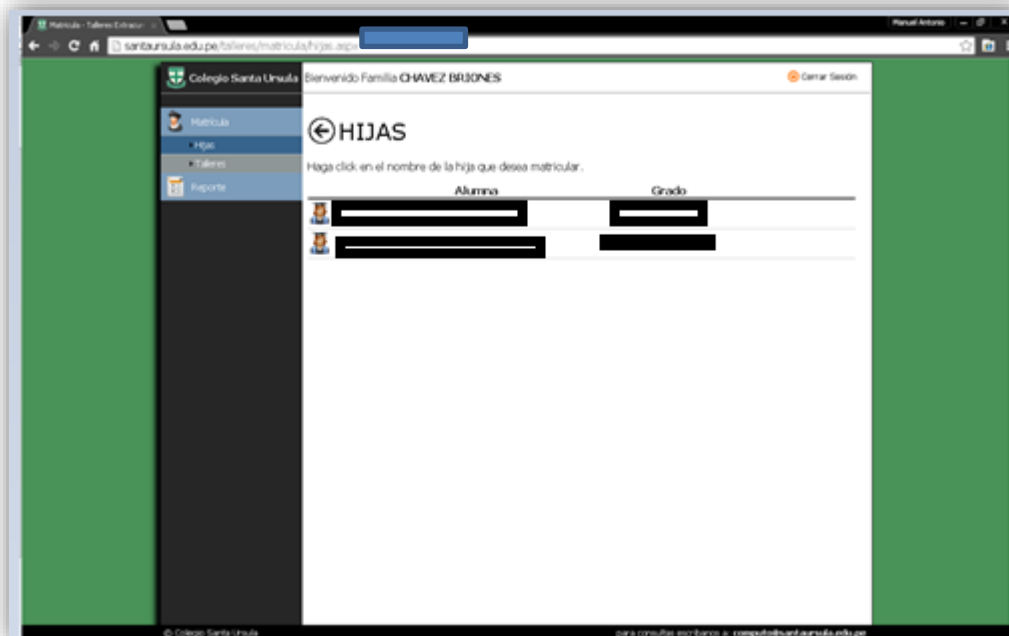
Matricula - Talleres Extracur ×

Manuel Antonio

santaursula.edu.pe/talleres/matricula/hijas.aspx

Colegio Santa Ursula

Bienvenido Familia CHAVEZ BRIONES

Cerrar Sesión

Matricula

Hijas

Talleres

Reporte

HIJAS

Haga click en el nombre de la hija que desea matricular.

| Alumna | Grado |
|---|---|
| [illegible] | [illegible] |
| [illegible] | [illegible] |

© Colegio Santa Ursula

para consultas escribanos a: computo@santaursula.edu.pe